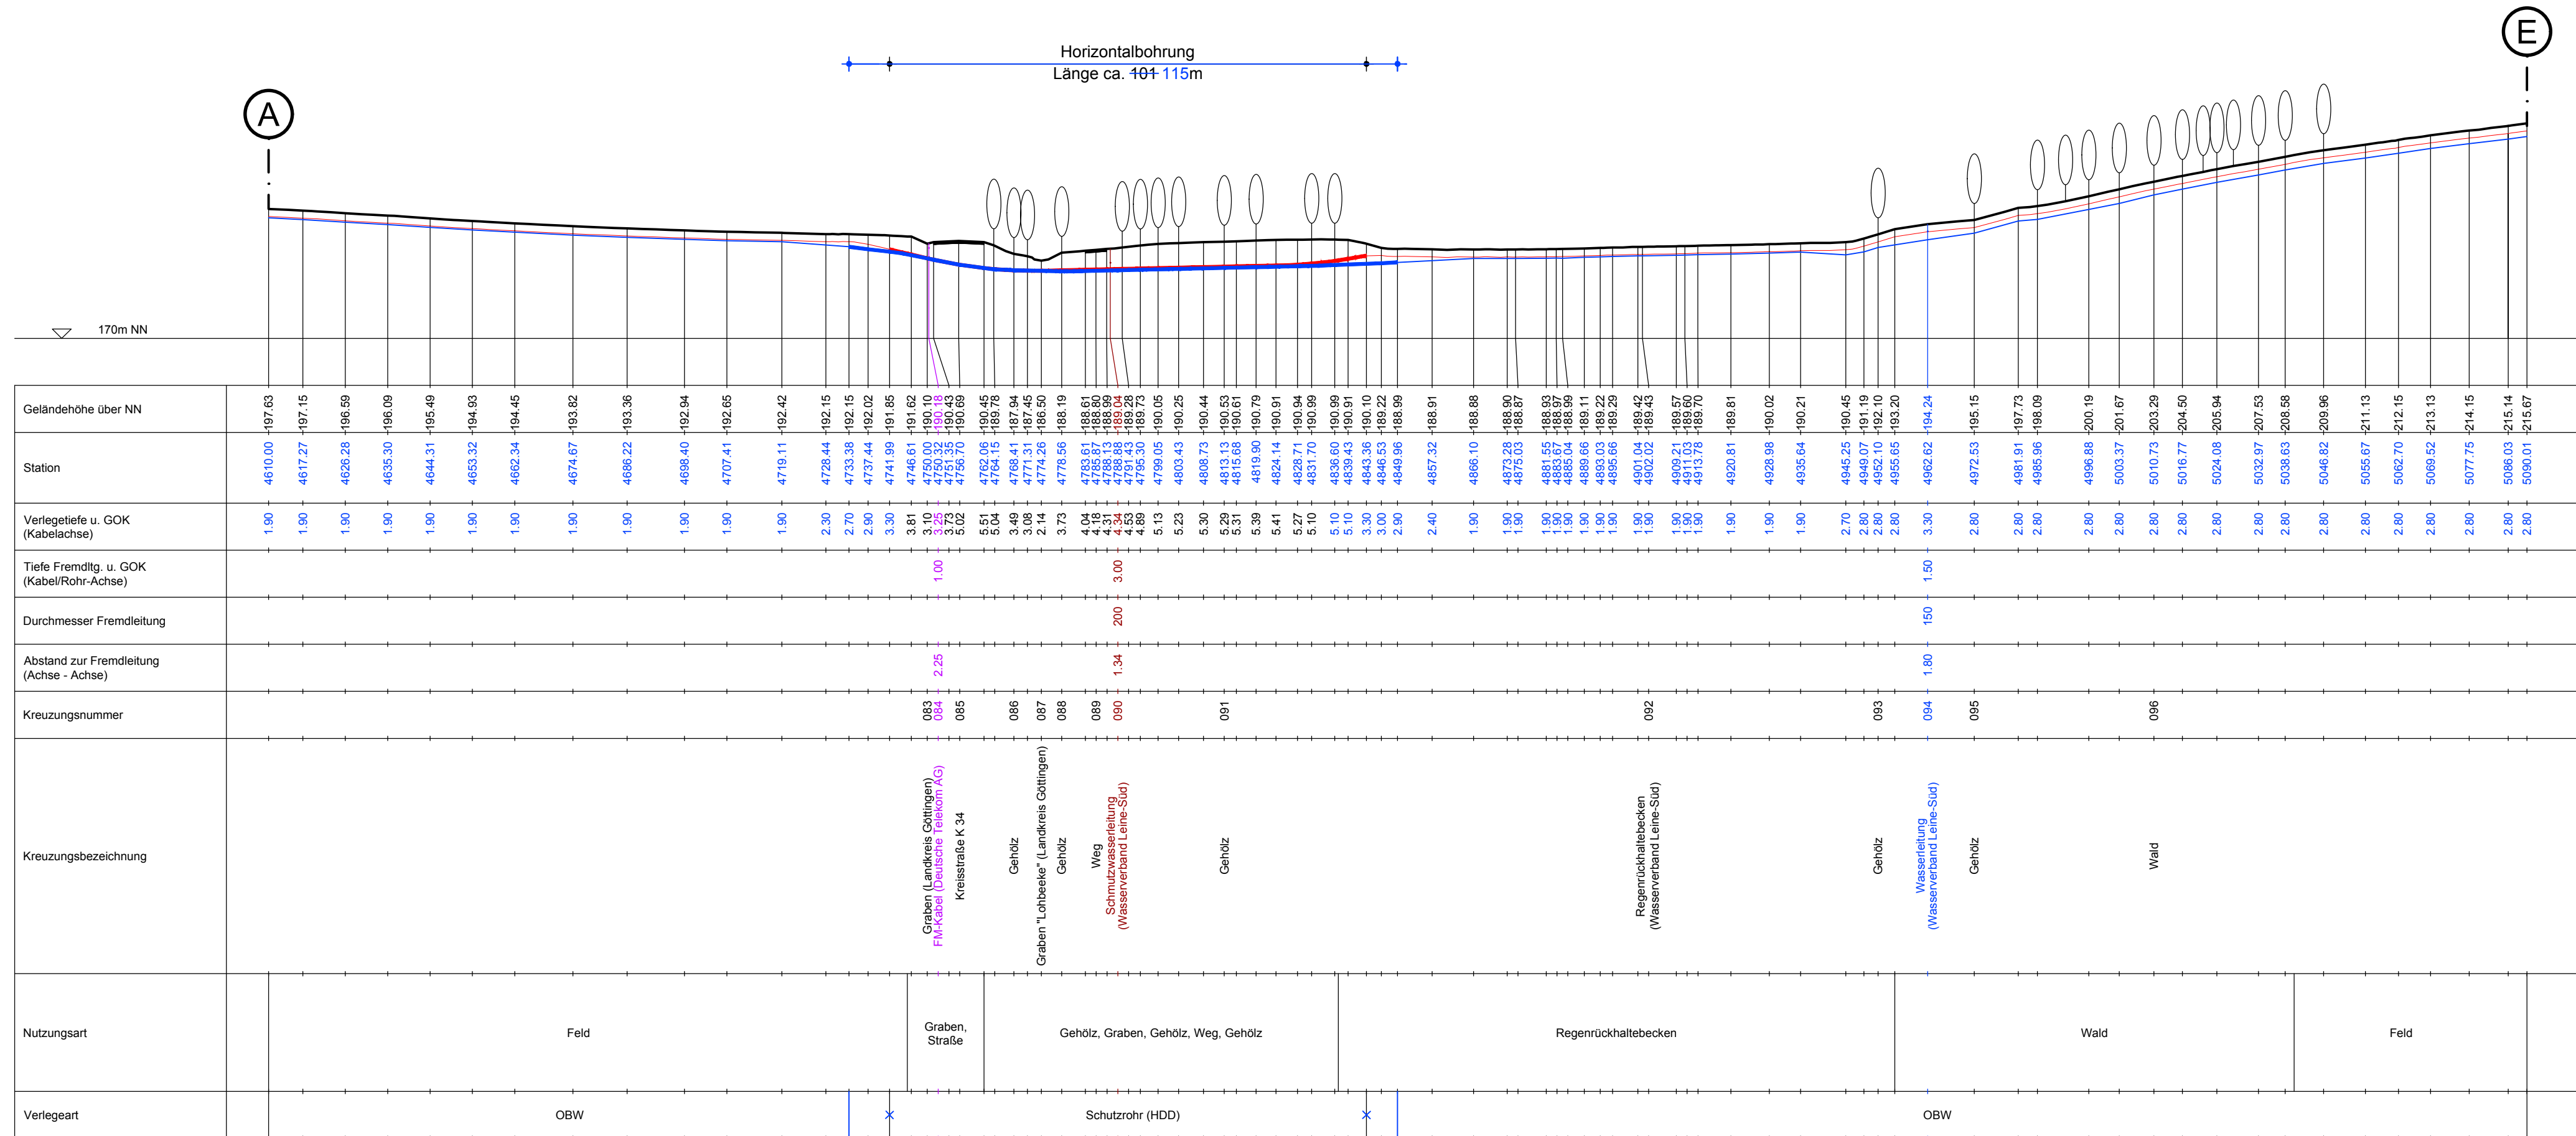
Horizontalbohrung
Länge ca. 101 115m

A

E

170m NN

Geländehöhe über NN: 197.63, 197.15, 196.59, 196.09, 195.49, 194.93, 194.45, 193.82, 193.36, 192.94, 192.65, 192.42, 192.15, 192.15, 192.02, 191.85, 191.62, 190.10, 190.18, 190.43, 190.69, 190.45, 189.78, 187.94, 187.45, 186.50, 188.19, 188.61, 188.80, 188.99, 189.04, 189.28, 189.73, 190.05, 190.25, 190.44, 190.53, 190.61, 190.79, 190.91, 190.94, 190.99, 190.99, 190.91, 190.10, 189.22, 188.99, 188.91, 188.88, 188.90, 188.87, 188.93, 188.97, 188.99, 189.11, 189.22, 189.29, 189.42, 189.43, 189.57, 189.60, 189.70, 189.81, 190.02, 190.21, 190.45, 191.19, 192.10, 193.20, 194.24, 195.15, 197.73, 198.09, 200.19, 201.67, 203.29, 204.50, 205.94, 207.53, 208.58, 209.96, 211.13, 212.15, 213.13, 214.15, 215.14, 215.67

Station: 4610.00, 4617.27, 4626.28, 4635.30, 4644.31, 4653.32, 4662.34, 4674.67, 4686.22, 4698.40, 4707.41, 4719.11, 4728.44, 4733.38, 4737.44, 4741.99, 4746.61, 4750.00, 4750.32, 4751.35, 4756.70, 4762.06, 4764.15, 4768.41, 4771.31, 4774.26, 4778.56, 4783.61, 4785.87, 4788.13, 4788.83, 4791.43, 4795.30, 4799.05, 4803.43, 4808.73, 4813.13, 4815.68, 4819.90, 4824.14, 4828.71, 4831.70, 4836.60, 4839.43, 4843.36, 4846.53, 4849.96, 4857.32, 4866.10, 4873.28, 4875.03, 4881.55, 4883.67, 4885.04, 4889.66, 4893.03, 4895.66, 4901.04, 4902.02, 4909.21, 4911.03, 4913.78, 4920.81, 4928.98, 4935.64, 4945.25, 4949.07, 4952.10, 4955.65, 4962.62, 4972.53, 4981.91, 4985.96, 4996.88, 5003.37, 5010.73, 5016.77, 5024.08, 5032.97, 5038.63, 5046.82, 5055.67, 5062.70, 5069.52, 5077.75, 5086.03, 5090.01

Verlegetiefe u. GOK (Kabelachse): 1.90, 1.90, 1.90, 1.90, 1.90, 1.90, 1.90, 1.90, 1.90, 1.90, 1.90, 1.90, 2.30, 2.70, 2.90, 3.30, 3.81, 3.10, 3.25, 3.73, 5.02, 5.51, 5.04, 3.49, 3.08, 2.14, 3.73, 4.04, 4.18, 4.31, 4.34, 4.53, 4.89, 5.13, 5.23, 5.30, 5.29, 5.31, 5.39, 5.41, 5.27, 5.10, 5.10, 5.10, 3.30, 3.00, 2.90, 2.40, 1.90, 1.90, 1.90, 1.90, 1.90, 1.90, 1.90, 1.90, 1.90, 1.90, 1.90, 1.90, 1.90, 1.90, 1.90, 1.90, 1.90, 2.70, 2.80, 2.80, 2.80, 3.30, 2.80, 2.80, 2.80, 2.80, 2.80, 2.80, 2.80, 2.80, 2.80, 2.80, 2.80, 2.80, 2.80, 2.80, 2.80, 2.80, 2.80

Tiefe Fremdltg. u. GOK (Kabel/Rohr-Achse): 1.00, 3.00, 1.50

Durchmesser Fremdleitung: 200, 150

Abstand zur Fremdleitung (Achse - Achse): 2.25, 1.34, 1.80

Kreuzungsnummer: 083, 084, 085, 086, 087, 088, 089, 090, 091, 092, 093, 094, 095, 096

Kreuzungsbezeichnung: Graben (Landkreis Göttingen), FM-Kabel (Deutsche Telekom AG), Kreisstraße K 34, Gehölz, Graben "Lohbeeke" (Landkreis Göttingen), Gehölz, Weg, Schmutzwasserleitung (Wasserverband Leine-Süd), Gehölz, Regenrückhaltebecken (Wasserverband Leine-Süd), Gehölz, Wasserleitung (Wasserverband Leine-Süd), Gehölz, Wald

Nutzungsart: Feld | Graben, Straße | Gehölz, Graben, Gehölz, Weg, Gehölz | Regenrückhaltebecken | Wald | Feld

Verlegeart: OBW | Schutzrohr (HDD) | OBW